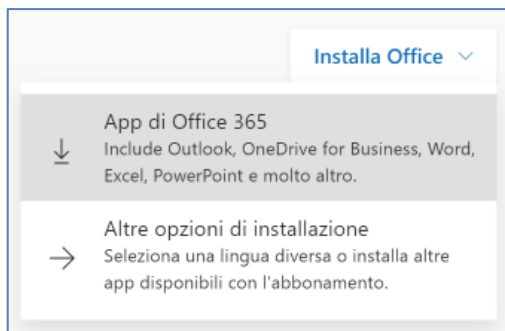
Installa Office

App di Office 365
Include Outlook, OneDrive for Business, Word, Excel, PowerPoint e molto altro.

Altre opzioni di installazione
Seleziona una lingua diversa o installa altre app disponibili con l'abbonamento.